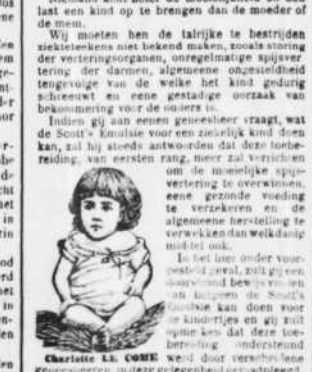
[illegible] last een kind op te brengen dan de moeder of de mem.

Wij moeten hen de talrijke te bestrijden ziektetekens niet bekend maken, zoals storing der verteringsorganen, onregelmatige spijsvertering der darmen, algemeene ongesteldheid tengevolge van de welke het kind gedurig schreeuwt en eene gestadige oorzaak van bekommering voor de ouders is.

Indien gij aan eenen geneesheer vraagt, wat de Scott's Emulsie voor een ziekelijk kind doen kan, zal hij steeds antwoorden dat deze toebereiding, van eersten rang, meer zal verrichten om de moeilijke spijsvertering te overwinnen, eene gezonde voeding te verzekeren en de algemeene herstelling te verwekken dan welk dan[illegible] middel ook.

In het hier onder voorgestelde geval, zult gij een doorslaand bewijs vinden van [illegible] de Scott's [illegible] kan doen voor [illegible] kinderen en gij zult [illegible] kunnen dat deze toebereiding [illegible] ondersteund werd door verscheidene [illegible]

Charlotte LE COME

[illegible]